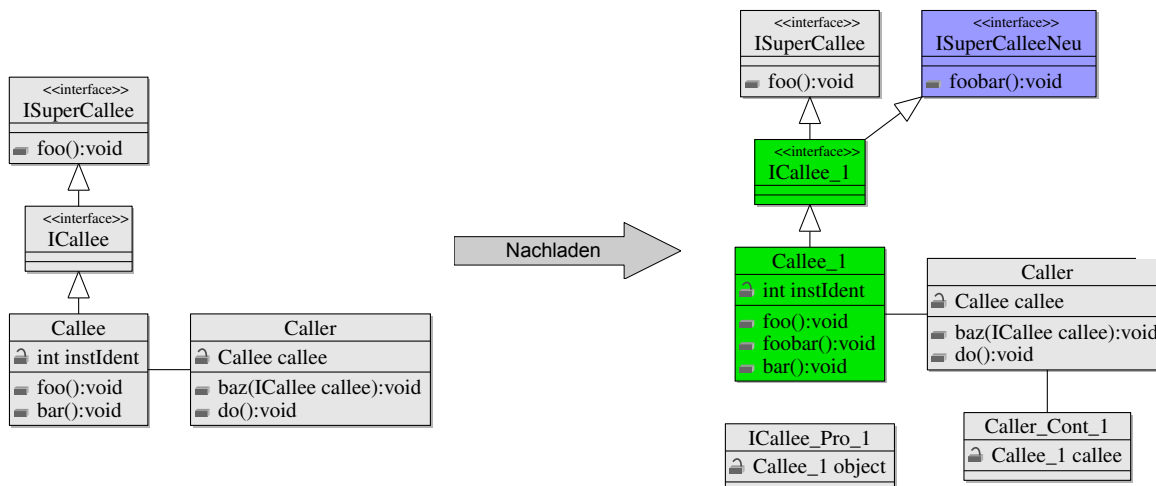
<<interface>>
ISuperCallee
foo():void

<<interface>>
ICallee

Callee
int instIdent
foo():void
bar():void

Caller
Callee callee
baz(ICallee callee):void
do():void

Nachladen

<<interface>>
ISuperCallee
foo():void

<<interface>>
ISuperCalleeNeu
foobar():void

<<interface>>
ICallee_1

Callee_1
int instIdent
foo():void
foobar():void
bar():void

Caller
Callee callee
baz(ICallee callee):void
do():void

ICallee_Pro_1
Callee_1 object

Caller_Cont_1
Callee_1 callee